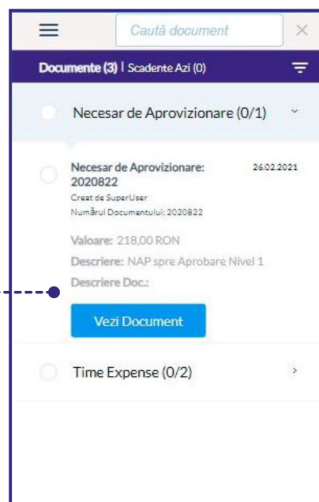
Caută document

Documente (3) | Scadente Azi (0)

Necesar de Aprovizionare (0/1)

Necesar de Aprovizionare: 2020822

26.02.2021

Creat de SuperUser

Numărul Documentului: 2020822

Valoare: 218,00 RON

Descriere: NAP spre Aprobare Nivel 1

Descriere Doc.:

Vezi Document

Time Expense (0/2)